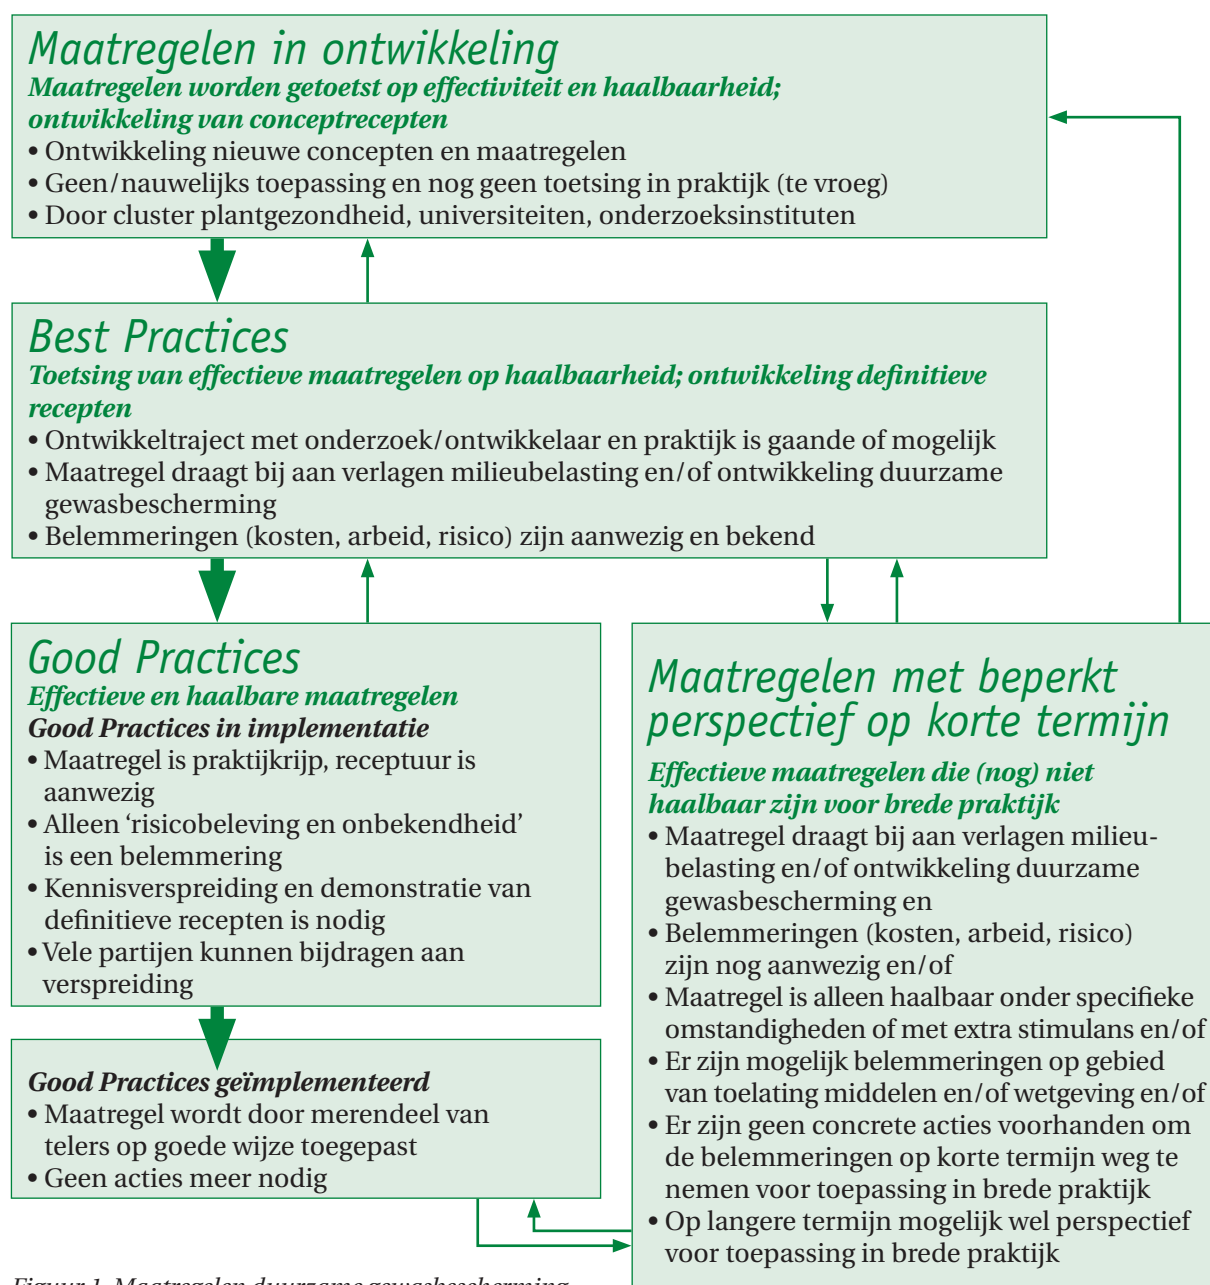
Maatregelen in ontwikkeling
Maatregelen worden getoetst op effectiviteit en haalbaarheid; ontwikkeling van conceptrecepten
• Ontwikkeling nieuwe concepten en maatregelen
• Geen/nauwelijks toepassing en nog geen toetsing in praktijk (te vroeg)
• Door cluster plantgezondheid, universiteiten, onderzoeksinstituten

Best Practices
Toetsing van effectieve maatregelen op haalbaarheid; ontwikkeling definitieve recepten
• Ontwikkeltraject met onderzoek/ontwikkelaar en praktijk is gaande of mogelijk
• Maatregel draagt bij aan verlagen milieubelasting en/of ontwikkeling duurzame gewasbescherming
• Belemmeringen (kosten, arbeid, risico) zijn aanwezig en bekend

Good Practices
Effectieve en haalbare maatregelen
Good Practices in implementatie
• Maatregel is praktijkrijp, receptuur is aanwezig
• Alleen 'risicobeleving en onbekendheid' is een belemmering
• Kennisverspreiding en demonstratie van definitieve recepten is nodig
• Vele partijen kunnen bijdragen aan verspreiding

Good Practices geïmplementeerd
• Maatregel wordt door merendeel van telers op goede wijze toegepast
• Geen acties meer nodig

Maatregelen met beperkt perspectief op korte termijn
Effectieve maatregelen die (nog) niet haalbaar zijn voor brede praktijk
• Maatregel draagt bij aan verlagen milieubelasting en/of ontwikkeling duurzame gewasbescherming en
• Belemmeringen (kosten, arbeid, risico) zijn nog aanwezig en/of
• Maatregel is alleen haalbaar onder specifieke omstandigheden of met extra stimulans en/of
• Er zijn mogelijk belemmeringen op gebied van toelating middelen en/of wetgeving en/of
• Er zijn geen concrete acties voorhanden om de belemmeringen op korte termijn weg te nemen voor toepassing in brede praktijk
• Op langere termijn mogelijk wel perspectief voor toepassing in brede praktijk

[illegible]